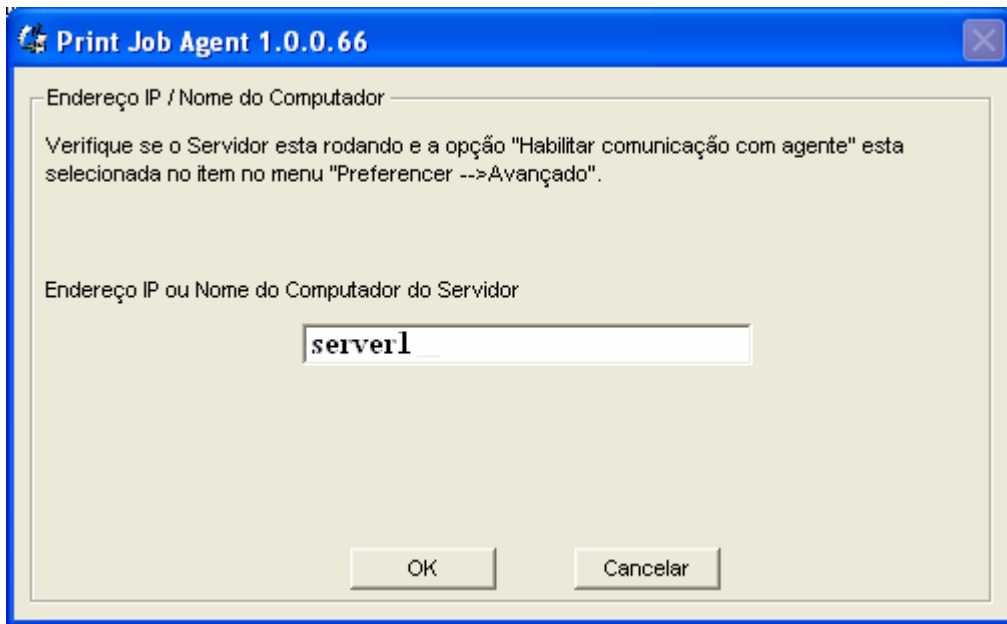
Print Job Agent 1.0.0.66

Endereço IP / Nome do Computador

Verifique se o Servidor esta rodando e a opção "Habilitar comunicação com agente" esta selecionada no item no menu "Preferencer -->Avançado".

Endereço IP ou Nome do Computador do Servidor

server1

OK

Cancelar